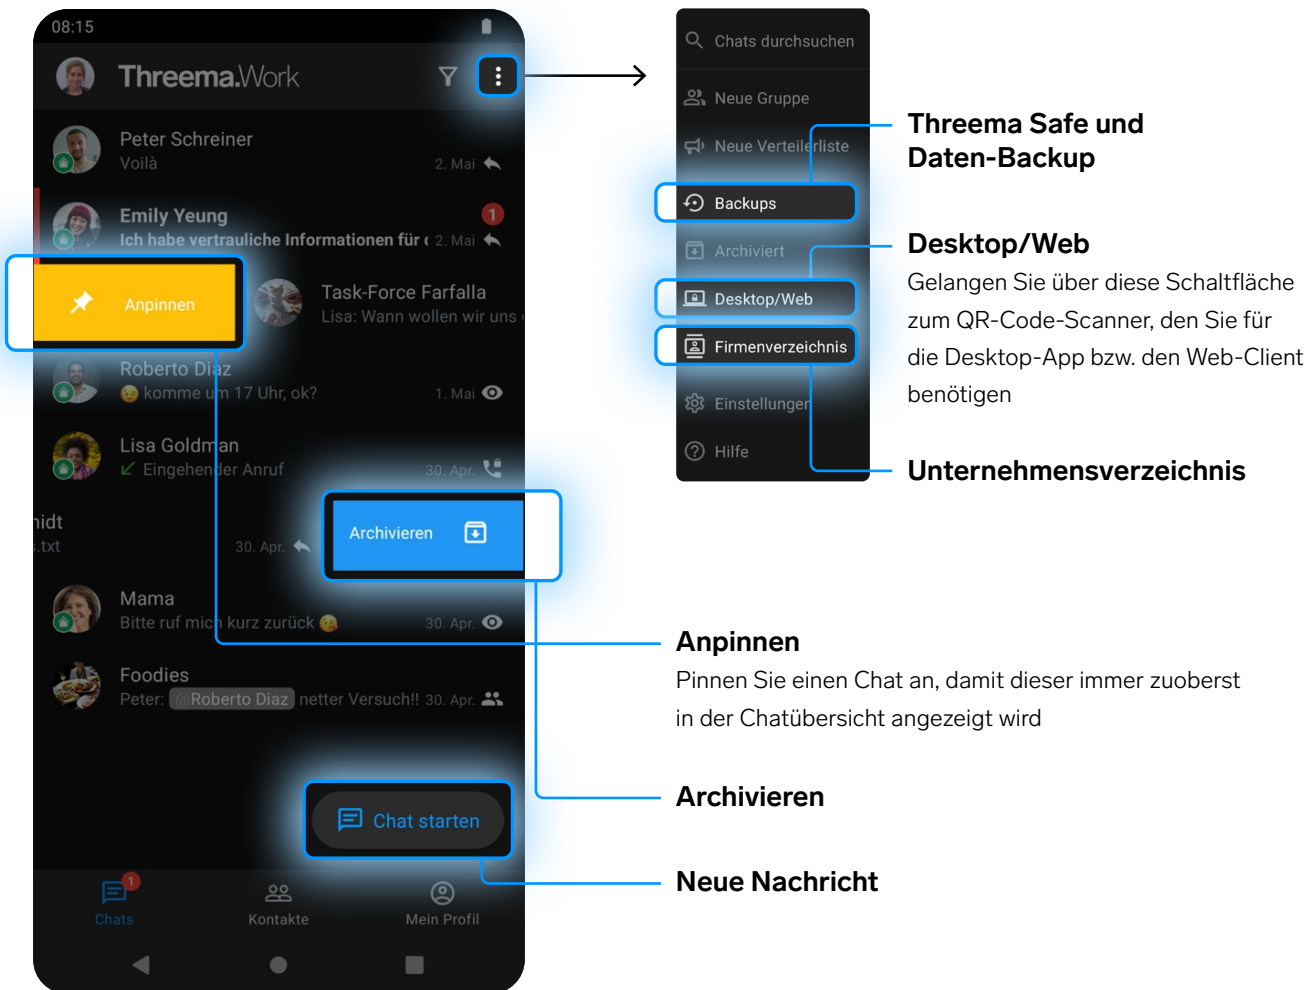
08:15

Threema.Work

Peter Schreiner
Voilà
2. Mai

Emily Yeung
Ich habe vertrauliche Informationen für
2. Mai
1

Anpinnen

Task-Force Farfalla
Lisa: Wann wollen wir uns

Roberto Diaz
komme um 17 Uhr, ok?
1. Mai

Lisa Goldman
Eingehender Anruf
30. Apr.

hidt
.txt
30. Apr.

Archivieren

Mama
Bitte ruf mich kurz zurück
30. Apr.

Foodies
Peter: @Roberto Diaz netter Versuch!! 30. Apr.

Chat starten

1
Chats
Kontakte
Mein Profil

Chats durchsuchen
Neue Gruppe
Neue Verteilerliste
Backups
Archiviert
Desktop/Web
Firmenverzeichnis
Einstellungen
Hilfe

Threema Safe und Daten-Backup

Desktop/Web
Gelangen Sie über diese Schaltfläche zum QR-Code-Scanner, den Sie für die Desktop-App bzw. den Web-Client benötigen

Unternehmensverzeichnis

Anpinnen
Pinnen Sie einen Chat an, damit dieser immer zuoberst in der Chatübersicht angezeigt wird

Archivieren

Neue Nachricht